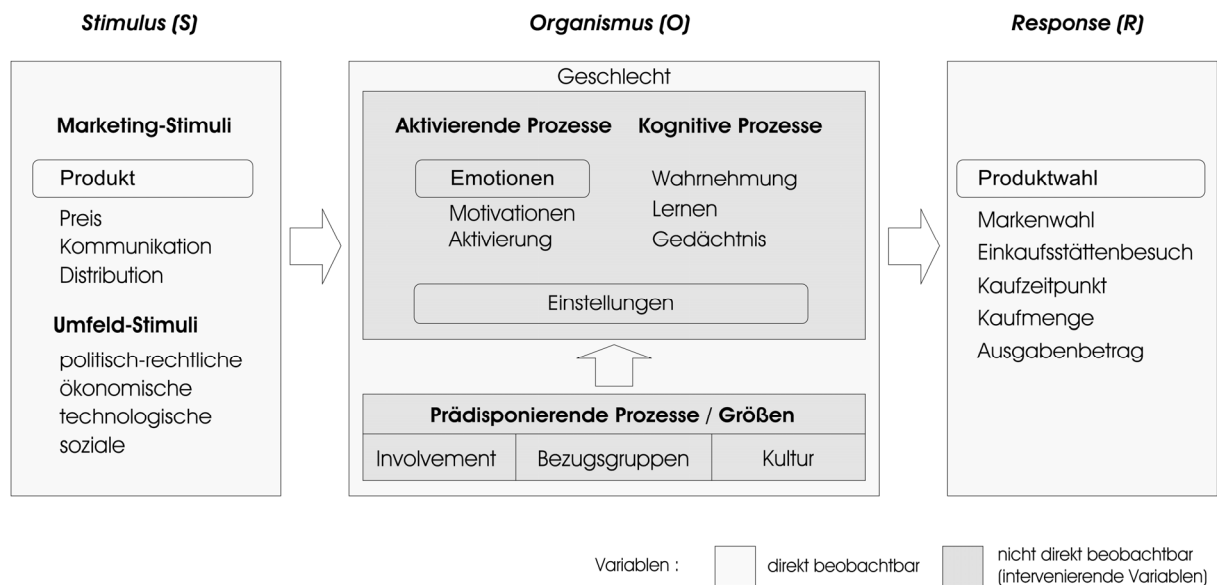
Stimulus (S)

Marketing-Stimuli

Produkt

Preis
Kommunikation
Distribution

Umfeld-Stimuli

politisch-rechtliche
ökonomische
technologische
soziale

Organismus (O)

Geschlecht

Aktivierende Prozesse

Emotionen

Motivationen
Aktivierung

Kognitive Prozesse

Wahrnehmung
Lernen
Gedächtnis

Einstellungen

Prädisponierende Prozesse / Größen

| Involvement | Bezugsgruppen | Kultur |
|---|---|---|

Response (R)

Produktwahl

Markenwahl
Einkaufsstättenbesuch
Kaufzeitpunkt
Kaufmenge
Ausgabenbetrag

Variablen : direkt beobachtbar nicht direkt beobachtbar (intervenierende Variablen)